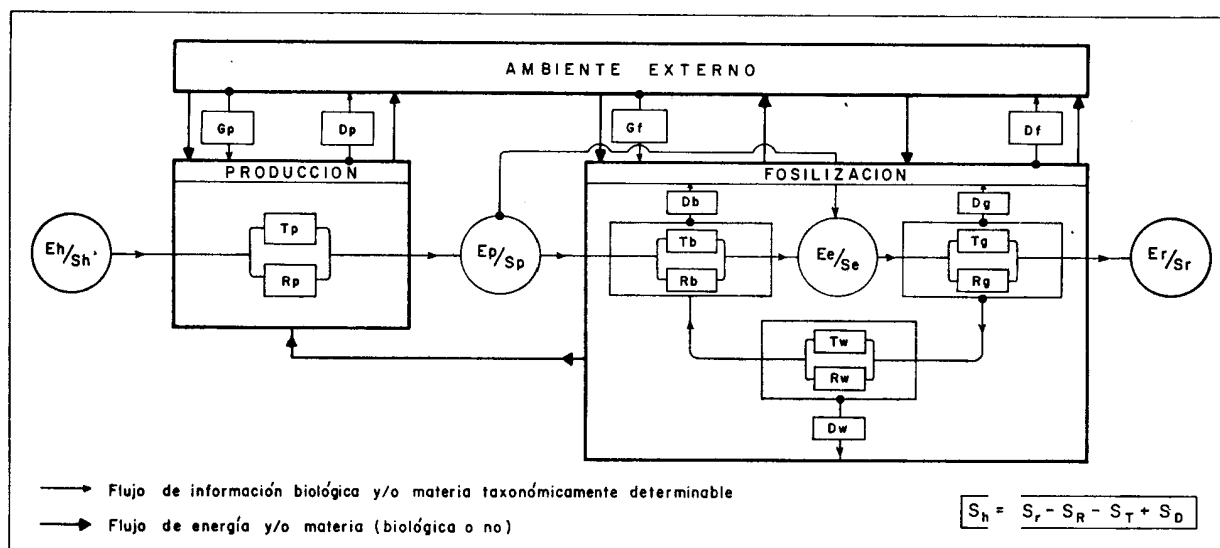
AMBIENTE EXTERNO

Gp

Dp

Gf

Df

PRODUCCION

FOSILIZACION

Eh/Sh'

Tp

Rp

Ep/Sp

Db

Tb

Rb

Ee/Se

Dg

Tg

Rg

Er/Sr

Tw

Rw

Dw

Flujo de información biológica y/o materia taxonómicamente determinable

Flujo de energía y/o materia (biológica o no)

$S_h = \overline{S_r - S_R - S_T + S_D}$